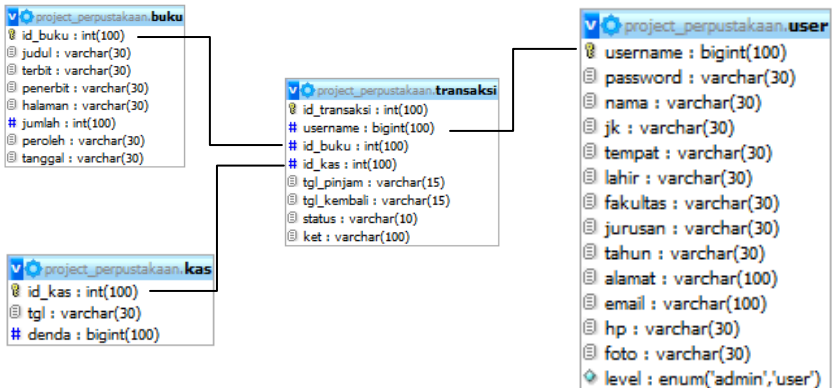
project_perpustakaan.buku
id_buku : int(100)
judul : varchar(30)
terbit : varchar(30)
penerbit : varchar(30)
halaman : varchar(30)
jumlah : int(100)
peroleh : varchar(30)
tanggal : varchar(30)

project_perpustakaan.transaksi
id_transaksi : int(100)
username : bigint(100)
id_buku : int(100)
id_kas : int(100)
tgl_pinjam : varchar(15)
tgl_kembali : varchar(15)
status : varchar(10)
ket : varchar(100)

project_perpustakaan.user
username : bigint(100)
password : varchar(30)
nama : varchar(30)
jk : varchar(30)
tempat : varchar(30)
lahir : varchar(30)
fakultas : varchar(30)
jurusan : varchar(30)
tahun : varchar(30)
alamat : varchar(100)
email : varchar(100)
hp : varchar(30)
foto : varchar(30)
level : enum('admin','user')

project_perpustakaan.kas
id_kas : int(100)
tgl : varchar(30)
denda : bigint(100)